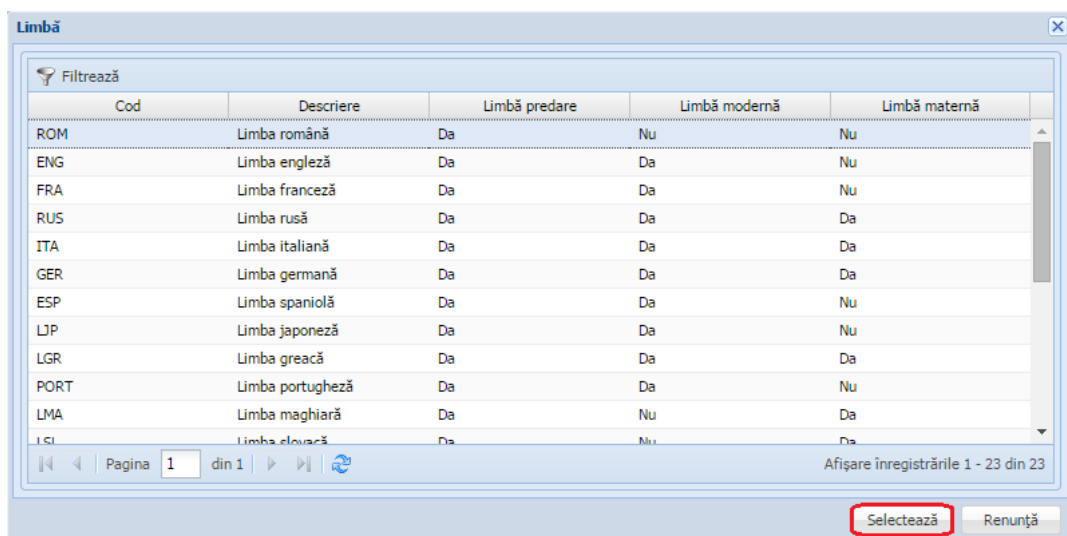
Limbă

Filtrează

| Cod | Descriere | Limbă predare | Limbă modernă | Limbă maternă |
|---|---|---|---|---|
| ROM | Limba română | Da | Nu | Nu |
| ENG | Limba engleză | Da | Da | Nu |
| FRA | Limba franceză | Da | Da | Nu |
| RUS | Limba rusă | Da | Da | Da |
| ITA | Limba italiană | Da | Da | Da |
| GER | Limba germană | Da | Da | Da |
| ESP | Limba spaniolă | Da | Da | Nu |
| LJP | Limba japoneză | Da | Da | Nu |
| LGR | Limba greacă | Da | Da | Da |
| PORT | Limba portugheză | Da | Da | Nu |
| LMA | Limba maghiară | Da | Nu | Da |
| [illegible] | Limba slovacă | Da | Nu | Da |

Pagina 1 din 1

Afişare înregistrările 1 - 23 din 23

Selectează

Renunţă